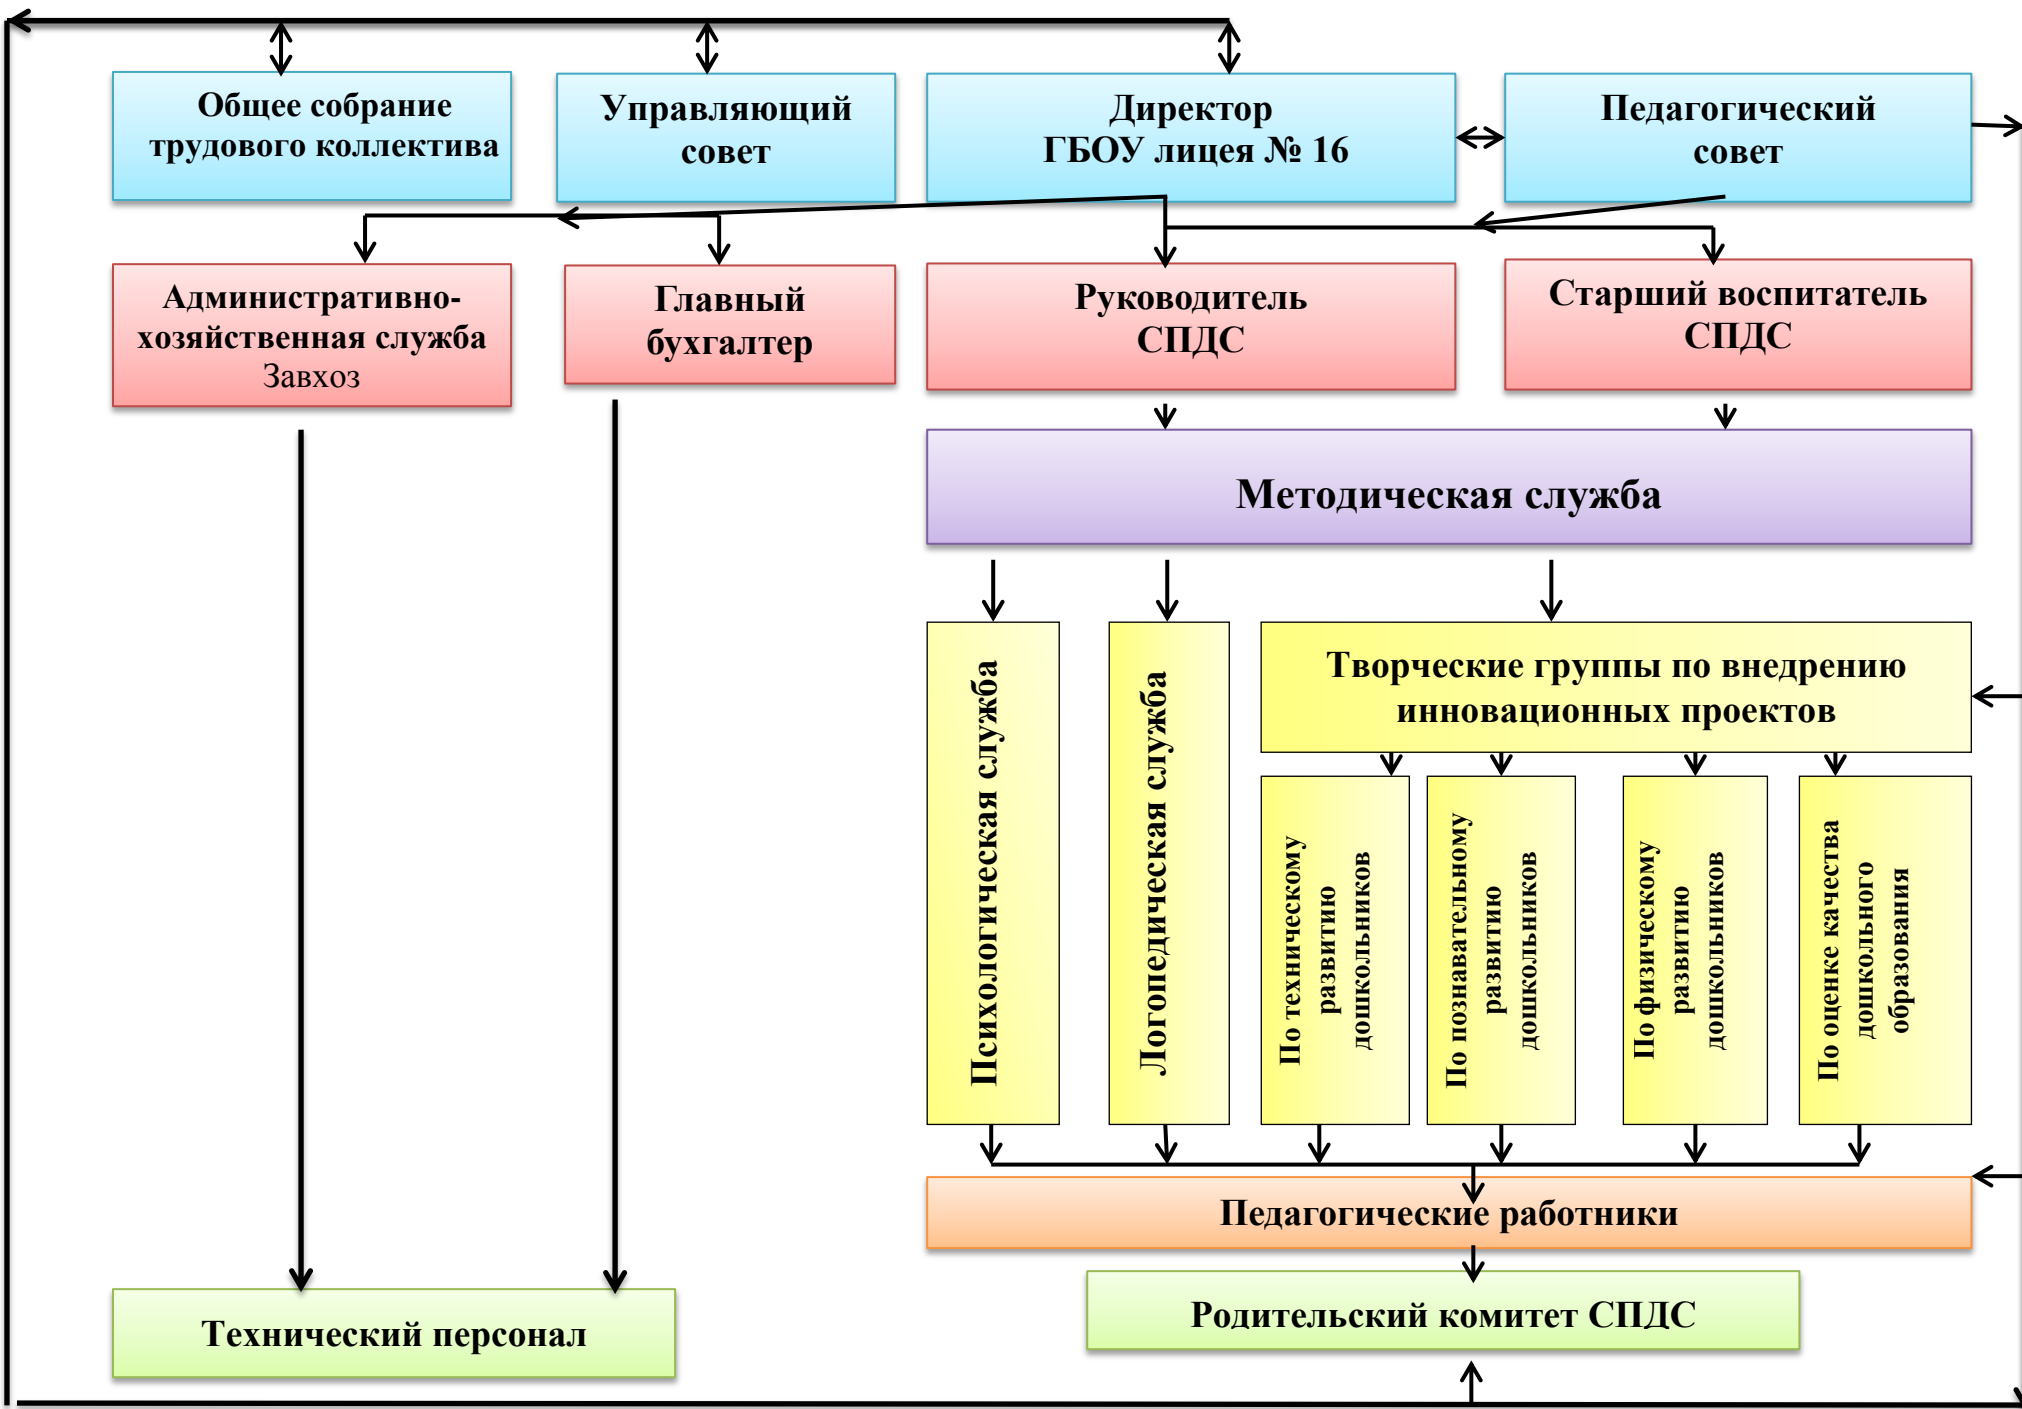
Общее собрание трудового коллектива

Управляющий совет

Директор ГБОУ лицея № 16

Педагогический совет

Административно-хозяйственная служба Завхоз

Главный бухгалтер

Руководитель СПДС

Старший воспитатель СПДС

Методическая служба

Психологическая служба

Логопедическая служба

Творческие группы по внедрению инновационных проектов

По техническому развитию дошкольников

По познавательному развитию дошкольников

По физическому развитию дошкольников

По оценке качества дошкольного образования

Педагогические работники

Технический персонал

Родительский комитет СПДС